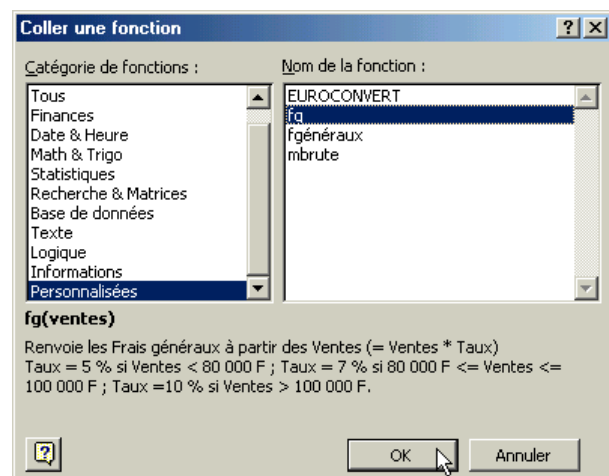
Coller une fonction

Catégorie de fonctions :

Tous
Finances
Date & Heure
Math & Trigo
Statistiques
Recherche & Matrices
Base de données
Texte
Logique
Informations
Personnalisées

Nom de la fonction :

EUROCONVERT
fg
fgénéraux
mbrute

fg(ventes)

Renvoie les Frais généraux à partir des Ventes (= Ventes * Taux) Taux = 5 % si Ventes < 80 000 F ; Taux = 7 % si 80 000 F <= Ventes <= 100 000 F ; Taux =10 % si Ventes > 100 000 F.

OK

Annuler